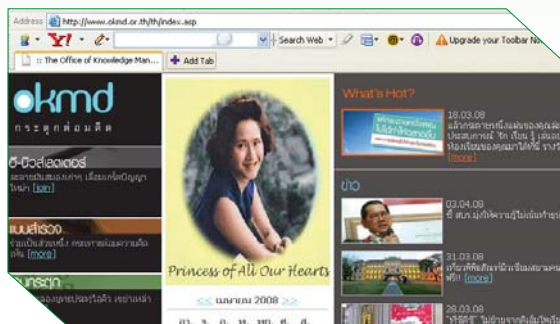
Address http://www.okmd.or.th/th/index.asp

Y! Search Web Upgrade your Toolbar No

:: The Office of Knowledge Man... Add Tab

okmd

กระตุกต่อมคิด

อี-นิวส์เลตเตอร์

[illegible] [join]

แบบสำรวจ

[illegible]

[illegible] [more]

Princess of All Our Hearts

<< เมษายน 2008 >>

What's Hot?

18.03.08

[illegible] [more]

ข่าว

03.04.08

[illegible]

31.03.08

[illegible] [more]

28.03.08

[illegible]